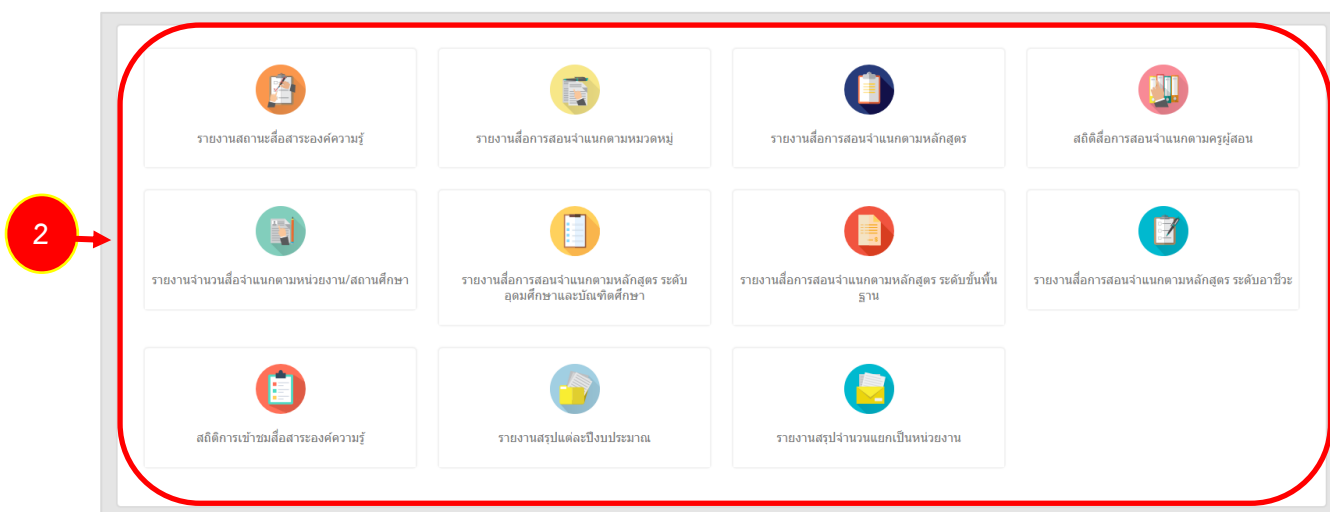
2

รายงานสถานะสื่อสาระองค์ความรู้

รายงานสื่อการสอนจำแนกตามหมวดหมู่

รายงานสื่อการสอนจำแนกตามหลักสูตร

สถิติสื่อการสอนจำแนกตามครูผู้สอน

รายงานจำนวนสื่อจำแนกตามหน่วยงาน/สถานศึกษา

รายงานสื่อการสอนจำแนกตามหลักสูตร ระดับอุดมศึกษาและบัณฑิตศึกษา

รายงานสื่อการสอนจำแนกตามหลักสูตร ระดับขั้นพื้นฐาน

รายงานสื่อการสอนจำแนกตามหลักสูตร ระดับอาชีวะ

สถิติการเข้าชมสื่อสาระองค์ความรู้

รายงานสรุปแต่ละปีงบประมาณ

รายงานสรุปจำนวนแยกเป็นหน่วยงาน